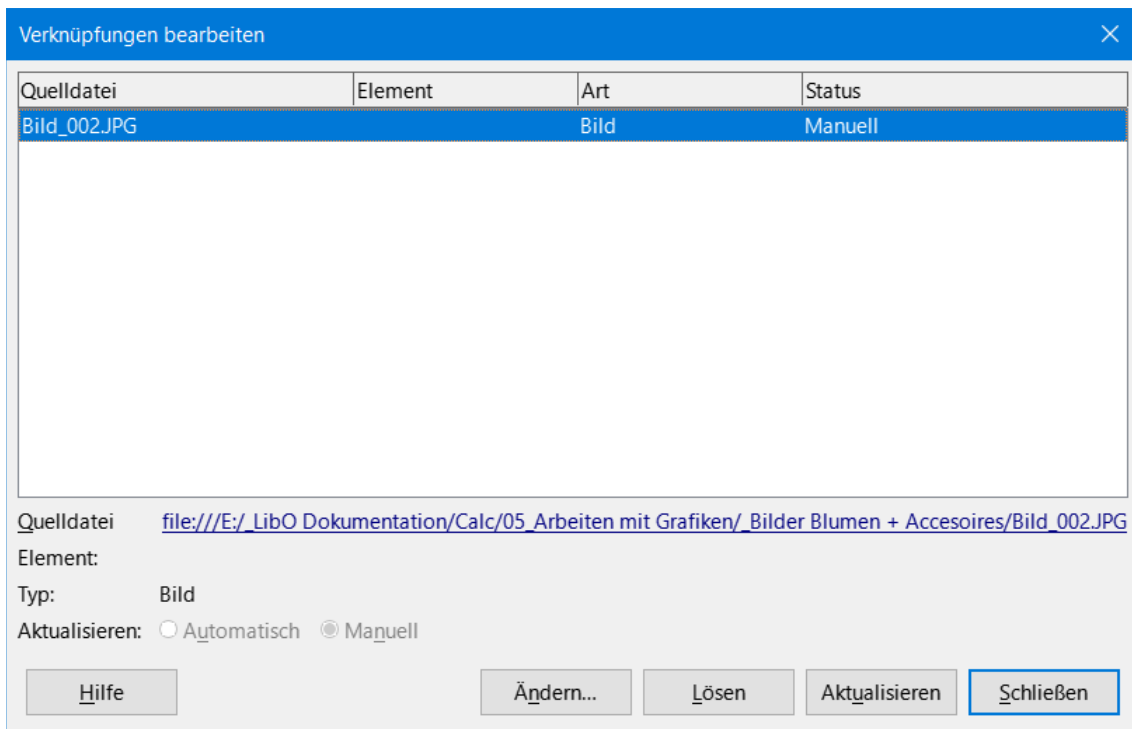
Verknüpfungen bearbeiten

| Quelldatei | Element | Art | Status |
|---|---|---|---|
| Bild_002.JPG | | Bild | Manuell |

Quelldatei file:///E:/_LibO Dokumentation/Calc/05_Arbeiten mit Grafiken/_Bilder Blumen + Accesoires/Bild_002.JPG

Element:

Typ: Bild

Aktualisieren: Automatisch Manuell

Hilfe Ändern... Lösen Aktualisieren Schließen